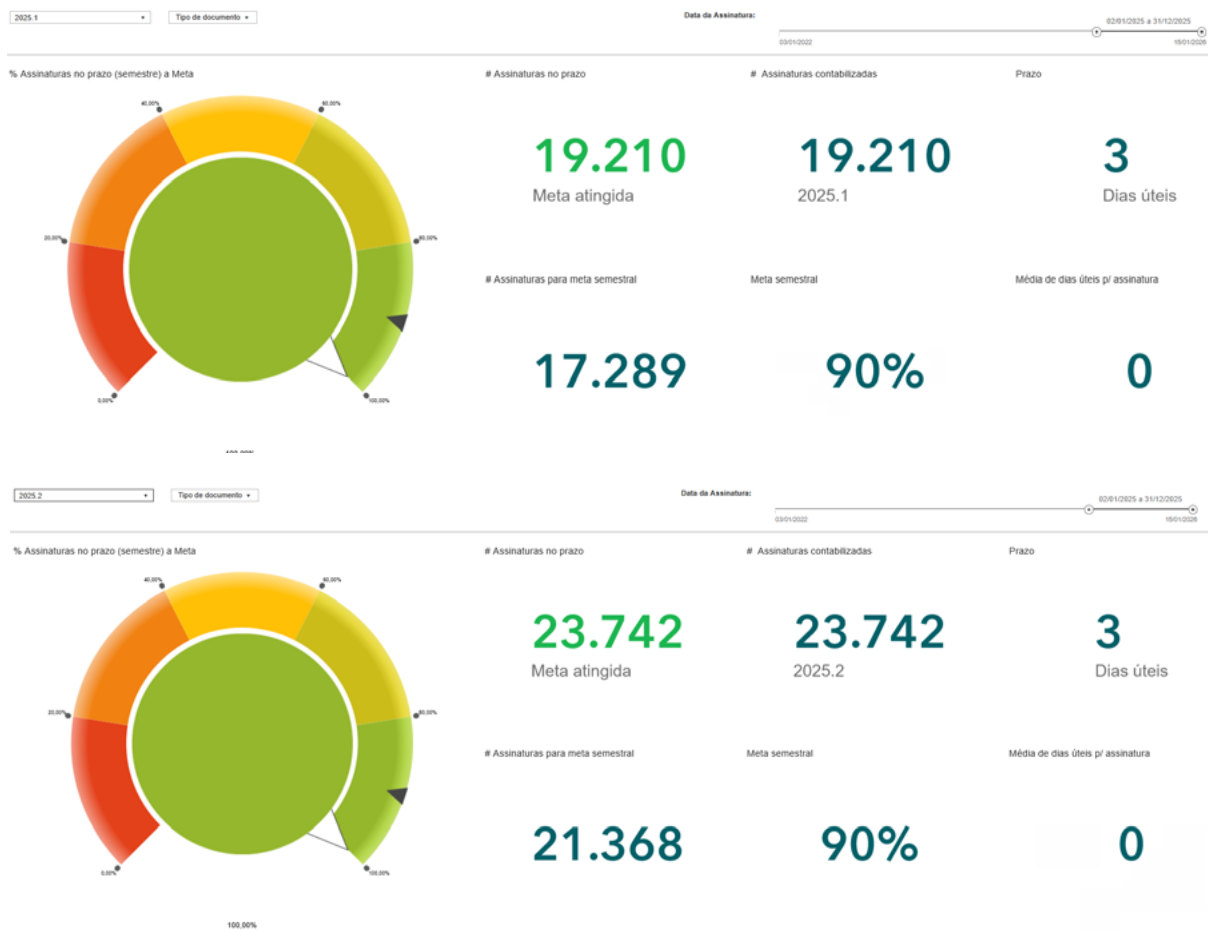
2025.1
Tipo de documento
Data da Assinatura:
02/01/2025 a 31/12/2025
03/01/2022
15/01/2026

% Assinaturas no prazo (semestre) a Meta
40,00%
60,00%
20,00%
80,00%
0,00%
100,00%
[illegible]

# Assinaturas no prazo
19.210
Meta atingida

# Assinaturas contabilizadas
19.210
2025.1

Prazo
3
Dias úteis

# Assinaturas para meta semestral
17.289

Meta semestral
90%

Média de dias úteis p/ assinatura
0

2025.2
Tipo de documento
Data da Assinatura:
02/01/2025 a 31/12/2025
03/01/2022
15/01/2026

% Assinaturas no prazo (semestre) a Meta
40,00%
60,00%
20,00%
80,00%
0,00%
100,00%
100,00%

# Assinaturas no prazo
23.742
Meta atingida

# Assinaturas contabilizadas
23.742
2025.2

Prazo
3
Dias úteis

# Assinaturas para meta semestral
21.368

Meta semestral
90%

Média de dias úteis p/ assinatura
0